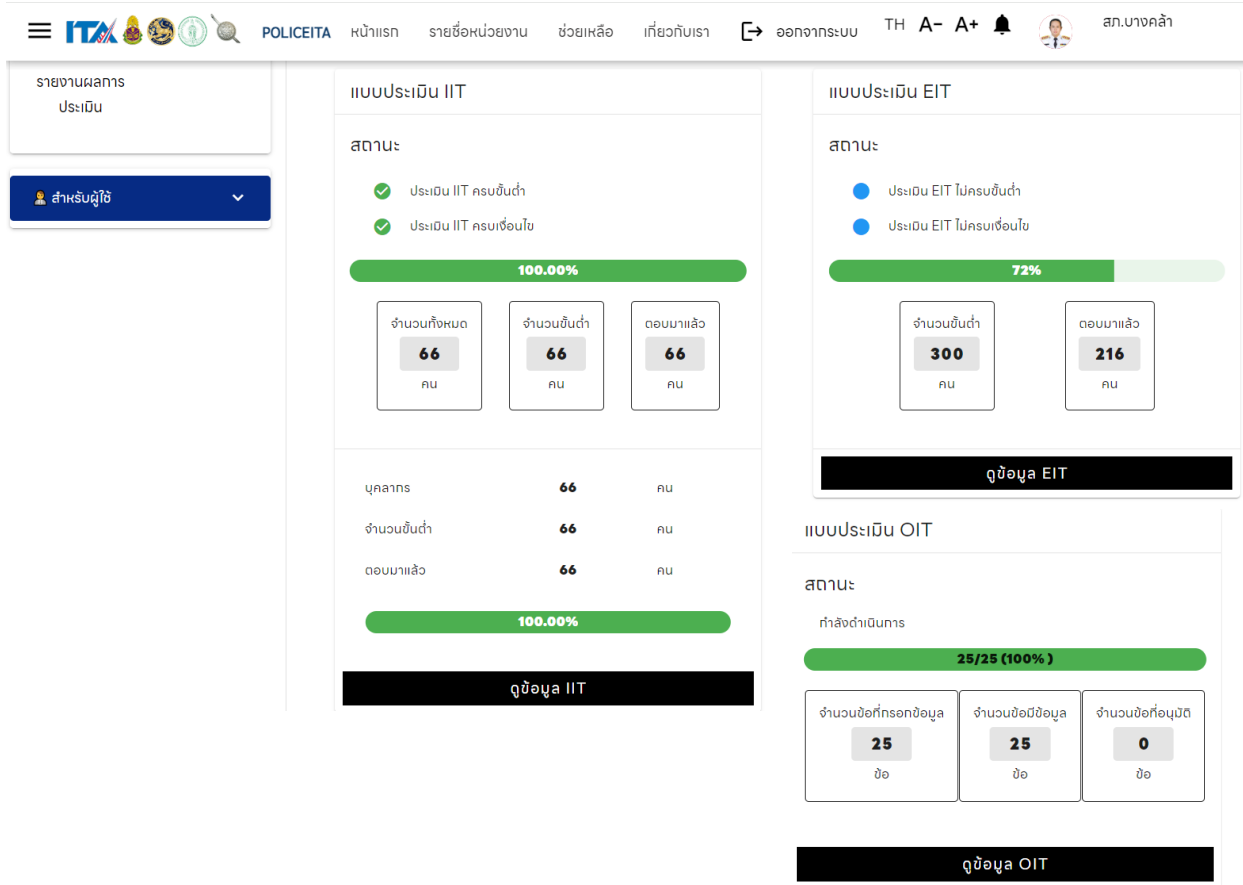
ITA POLICEITA หน้าแรก รายชื่อหน่วยงาน ช่วยเหลือ เกี่ยวกับเรา ออกจากระบบ TH A− A+ สภ.บางคล้า

รายงานผลการประเมิน

สำหรับผู้ใช้

แบบประเมิน IIT

สถานะ

ประเมิน IIT ครบขั้นต่ำ

ประเมิน IIT ครบเงื่อนไข

100.00%

| จำนวนทั้งหมด | จำนวนขั้นต่ำ | ตอบมาแล้ว |
|---|---|---|
| 66 | 66 | 66 |
| คน | คน | คน |

| บุคลากร | 66 | คน |
|---|---|---|
| จำนวนขั้นต่ำ | 66 | คน |
| ตอบมาแล้ว | 66 | คน |

100.00%

ดูข้อมูล IIT

แบบประเมิน EIT

สถานะ

ประเมิน EIT ไม่ครบขั้นต่ำ

ประเมิน EIT ไม่ครบเงื่อนไข

72%

| จำนวนขั้นต่ำ | ตอบมาแล้ว |
|---|---|
| 300 | 216 |
| คน | คน |

ดูข้อมูล EIT

แบบประเมิน OIT

สถานะ

กำลังดำเนินการ

25/25 (100% )

| จำนวนข้อที่กรอกข้อมูล | จำนวนข้อมีข้อมูล | จำนวนข้อที่อนุมัติ |
|---|---|---|
| 25 | 25 | 0 |
| ข้อ | ข้อ | ข้อ |

ดูข้อมูล OIT